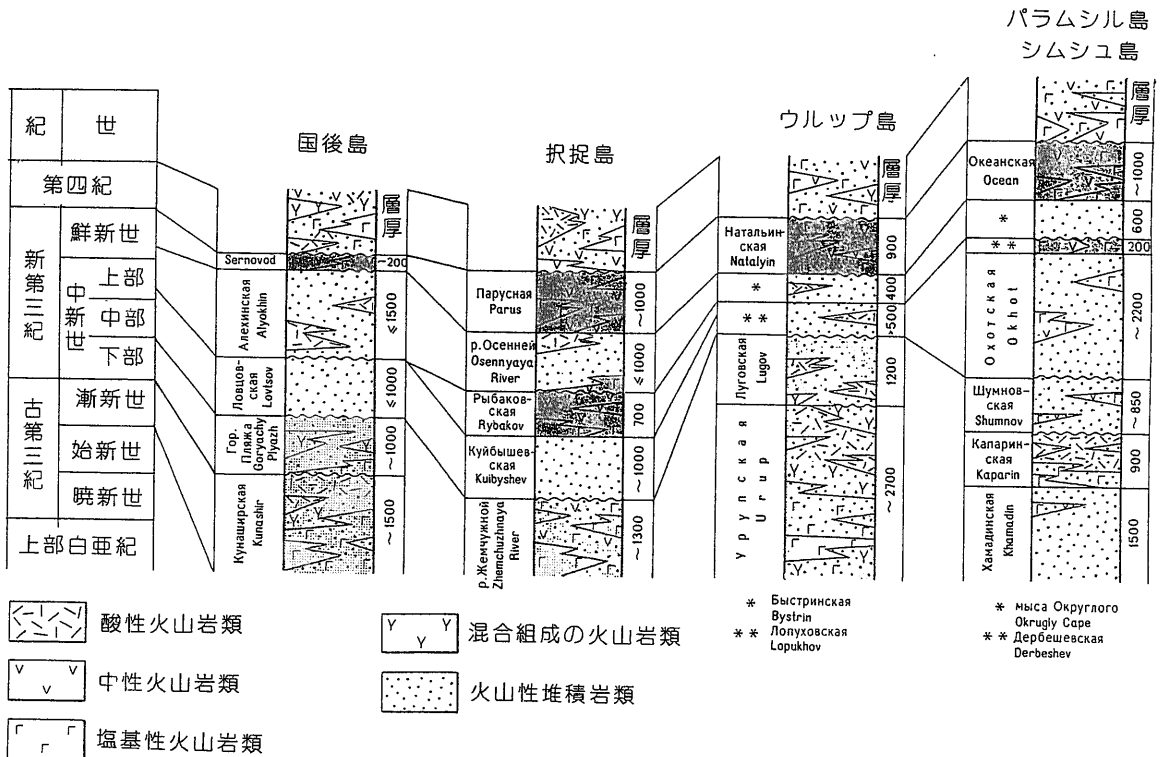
パラムシル島
シムシュ島

| 紀 | 世 | |
|---|---|---|
| 第四紀 | | |
| 新第三紀 | 鮮新世 | |
| | 中新世 | 上部 |
| | | 中部 |
| | | 下部 |
| 古第三紀 | 漸新世 | |
| | 始新世 | |
| | 暁新世 | |
| 上部白亜紀 | | |

国後島

層厚

Sernovod ~200
Алехинская Alyokhin ≤1500
Ловцовская Lovtsov ≤1000
Гор. Пляжа Goryachy Plyazh ~1000
Кунаширская Kunashir ~1500

択捉島

層厚

Парусная Parus ~1000
р. Осенней Osennyaya River ≤1000
Рыбаковская Rybakov 700
Куйбышевская Kuibyshev ~1000
р. Жемчужной Zhemchuzhnaya River ~1300

ウルップ島

層厚

Натальинская Natalyin 900
* 400
** ~500
Луговская Lugov 1200
Урупская Urup ~2700

層厚

Океанская Ocean ~1000
* 600
** 200
Охотская Okhot ~2200
Шумновская Shumnov ~850
Капаринская Kaparin 900
Хамадинская Khamadin 1500

酸性火山岩類
中性火山岩類
塩基性火山岩類
混合組成の火山岩類
火山性堆積岩類

* Быстринская Bystrin
** Лопуховская Lopukhov

* мыса Округлого Okrugly Cape
** Дербешевская Derbeshev